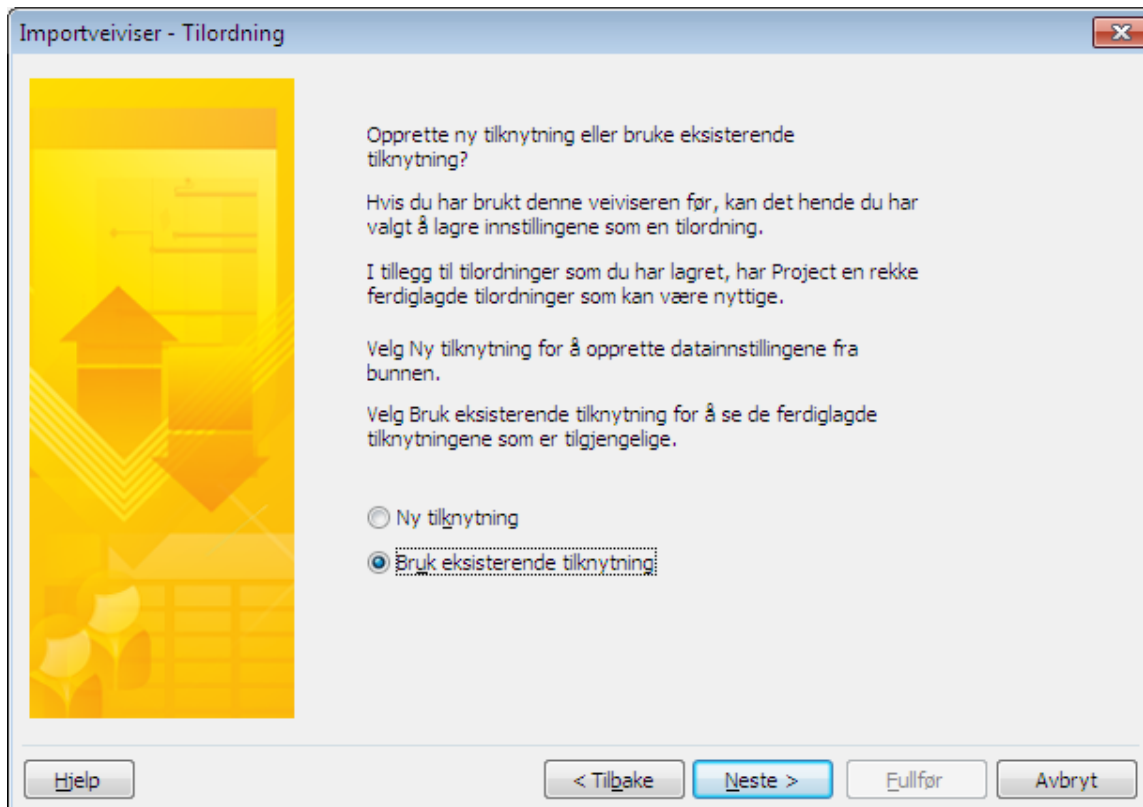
Importveiviser - Tilordning

Opprette ny tilknytning eller bruke eksisterende tilknytning?

Hvis du har brukt denne veiviseren før, kan det hende du har valgt å lagre innstillingene som en tilordning.

I tillegg til tilordninger som du har lagret, har Project en rekke ferdiglagde tilordninger som kan være nyttige.

Velg Ny tilknytning for å opprette datainnstillingene fra bunnen.

Velg Bruk eksisterende tilknytning for å se de ferdiglagde tilknytningene som er tilgjengelige.

Ny tilknytning

Bruk eksisterende tilknytning

Hjelp

< Tilbake

Neste >

Fullfør

Avbryt